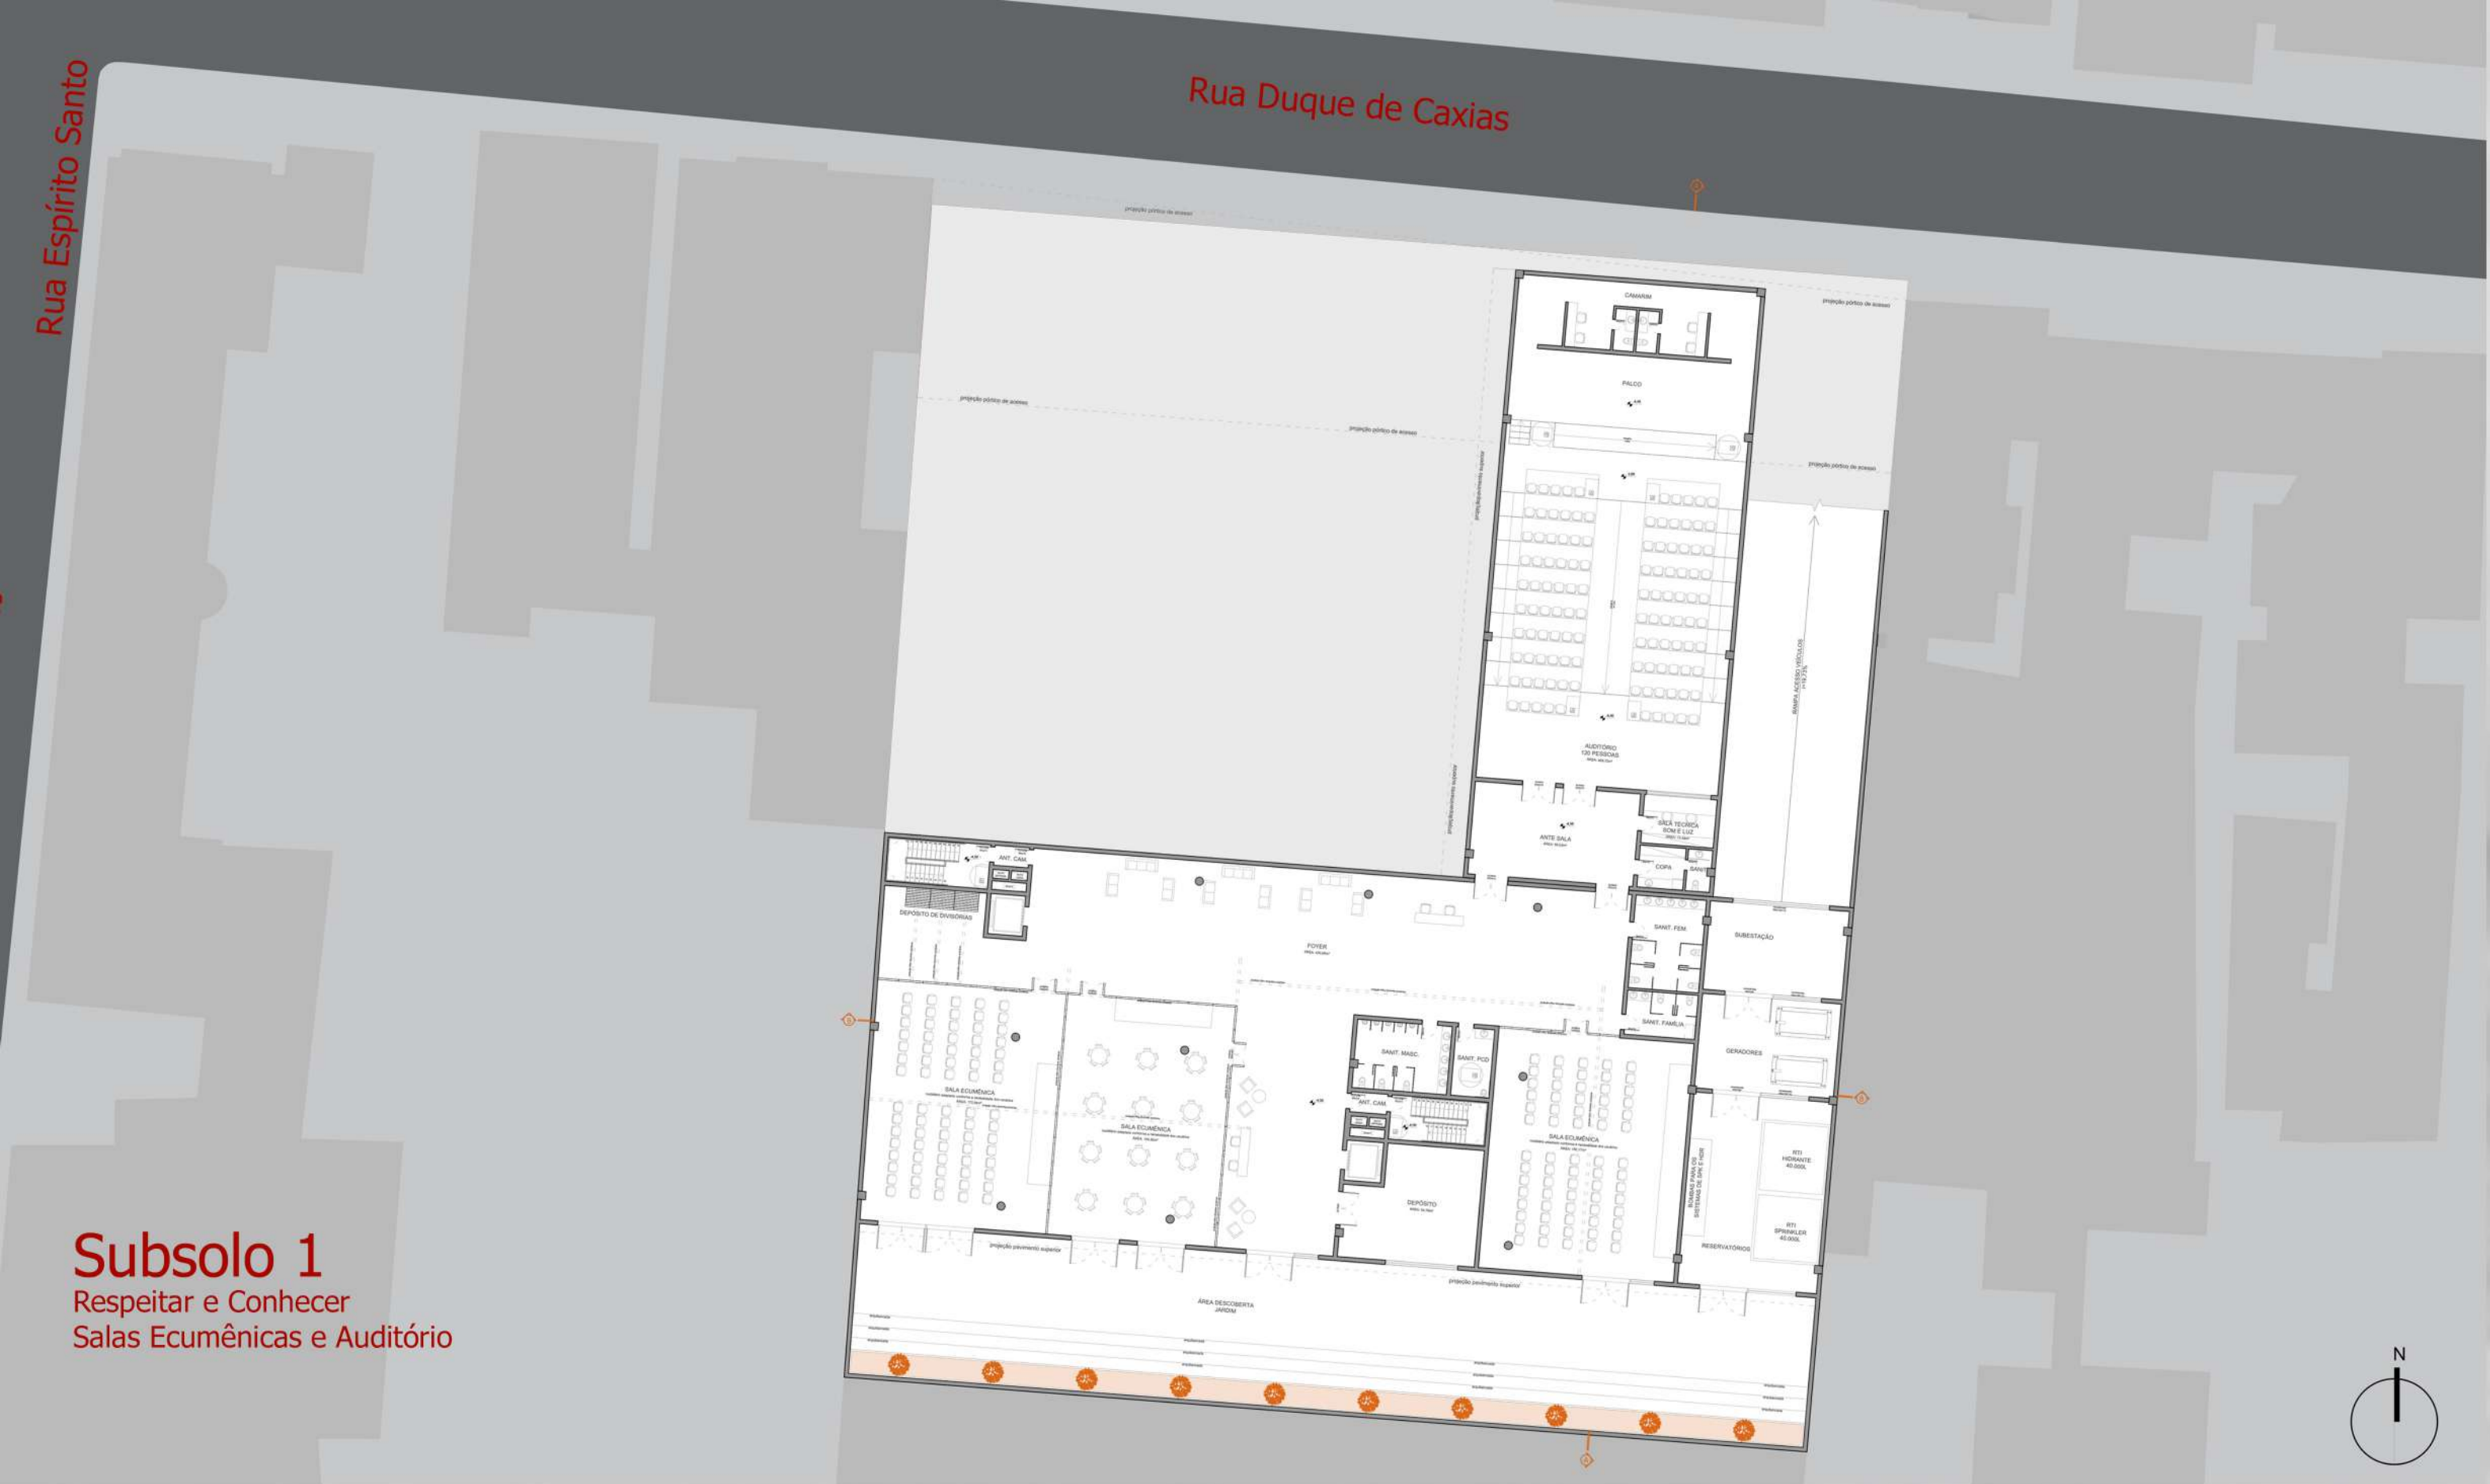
Rua Duque de Caxias

Rua Espírito Santo

projeção pórtico de acesso

projeção pórtico de acesso

projeção pórtico de acesso

projeção pórtico de acesso

projeção pórtico de acesso

CAMARIM

PALCO

AUDITÓRIO
120 PESSOAS

RAMPA ACESSO VEÍCULOS

ANTE SALA

SALA TÉCNICA
SOM E LUZ

COPA

SANIT.

ANT. CAM.

DEPÓSITO DE DIVISÓRIAS

FOYER

SANIT. FEM.

SUBESTAÇÃO

SANIT. FAMÍLIA

GERADORES

SALA ECUMÊNICA

SALA ECUMÊNICA

SANIT. MASC.

SANIT. PCD

ANT. CAM.

SALA ECUMÊNICA

DEPÓSITO

BOMBAS PARA OS SISTEMAS DE SPK E HDR

RTI
HIDRANTE
40.000L

RTI
SPRINKLER
40.000L

RESERVATÓRIOS

projeção pavimento superior

projeção pavimento superior

ÁREA DESCOBERTA
JARDIM

Subsolo 1
Respeitar e Conhecer
Salas Ecumênicas e Auditório

N